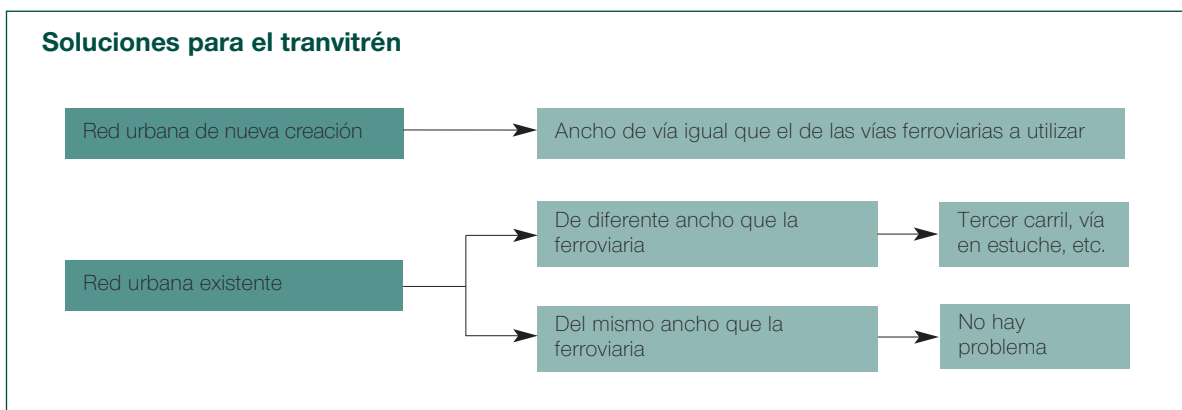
Soluciones para el tranvitrén

Red urbana de nueva creación

Ancho de vía igual que el de las vías ferroviarias a utilizar

Red urbana existente

De diferente ancho que la ferroviaria

Tercer carril, vía en estuche, etc.

Del mismo ancho que la ferroviaria

No hay problema